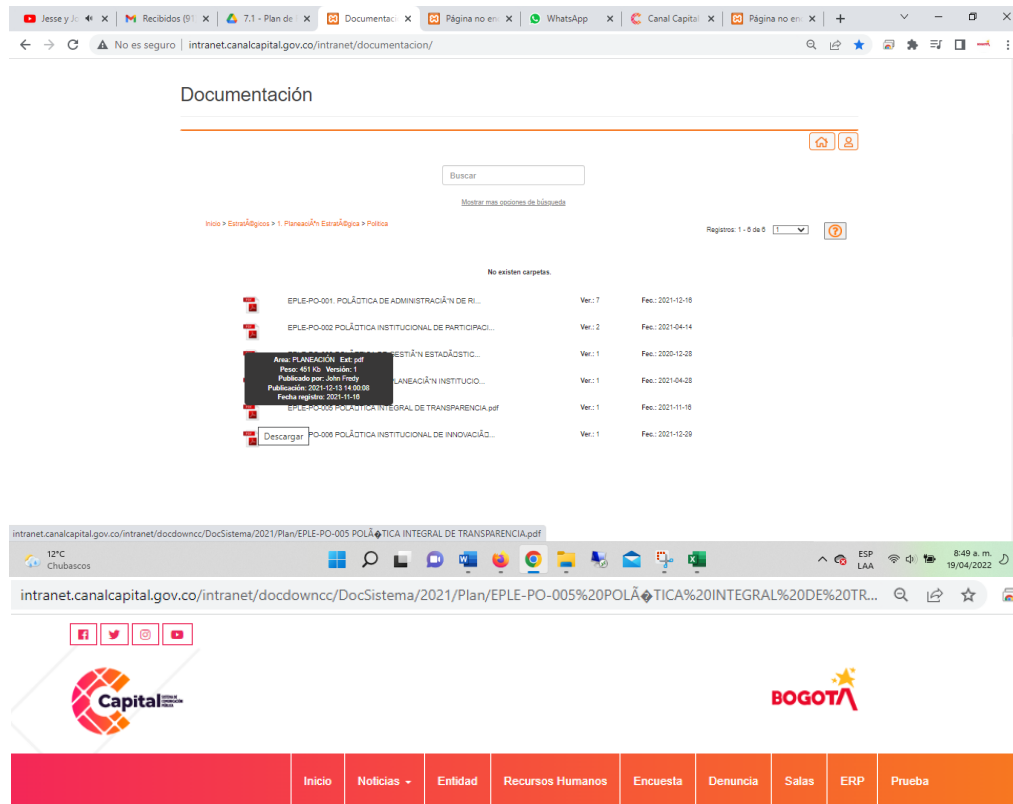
Jesse y Jo × | Recibidos (91 × | 7.1 - Plan de × | Documentació × | Página no enc × | WhatsApp × | Canal Capital × | Página no enc × | +

No es seguro | intranet.canalcapital.gov.co/intranet/documentacion/

Documentación

Buscar

Mostrar mas opciones de búsqueda

Inicio > EstratÃ©gicos > 1. PlaneaciÃ³n EstratÃ©gica > Política

Registros: 1 - 6 de 6 1

No existen carpetas.

| | | |
|---|---|---|
| EPLE-PO-001. POLÃ�TICA DE ADMINISTRACIÃ"N DE RI... | Ver.: 7 | Fec.: 2021-12-16 |
| EPLE-PO-002 POLÃ�TICA INSTITUCIONAL DE PARTICIPACI... | Ver.: 2 | Fec.: 2021-04-14 |
| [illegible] GESTIÃ"N ESTADÃ�STIC... | Ver.: 1 | Fec.: 2020-12-28 |
| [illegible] PLANEACIÃ"N INSTITUCIO... | Ver.: 1 | Fec.: 2021-04-28 |
| EPLE-PO-005 POLÃ�TICA INTEGRAL DE TRANSPARENCIA.pdf | Ver.: 1 | Fec.: 2021-11-16 |
| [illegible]PO-006 POLÃ�TICA INSTITUCIONAL DE INNOVACIÃ�... | Ver.: 1 | Fec.: 2021-12-29 |

Area: PLANEACIÓN Ext: pdf
Peso: 451 Kb Versión: 1
Publicado por: John Fredy
Publicación: 2021-12-13 14:00:08
Fecha registro: 2021-11-16

Descargar

intranet.canalcapital.gov.co/intranet/docdowncc/DocSistema/2021/Plan/EPLE-PO-005 POLÃ�TICA INTEGRAL DE TRANSPARENCIA.pdf

12°C
Chubascos

ESP
LAA
8:49 a. m.
19/04/2022

intranet.canalcapital.gov.co/intranet/docdowncc/DocSistema/2021/Plan/EPLE-PO-005%20POLÃ�TICA%20INTEGRAL%20DE%20TR...

Capital SISTEMA DE COMUNICACIÓN PÚBLICA

BOGOTA

Inicio | Noticias | Entidad | Recursos Humanos | Encuesta | Denuncia | Salas | ERP | Prueba